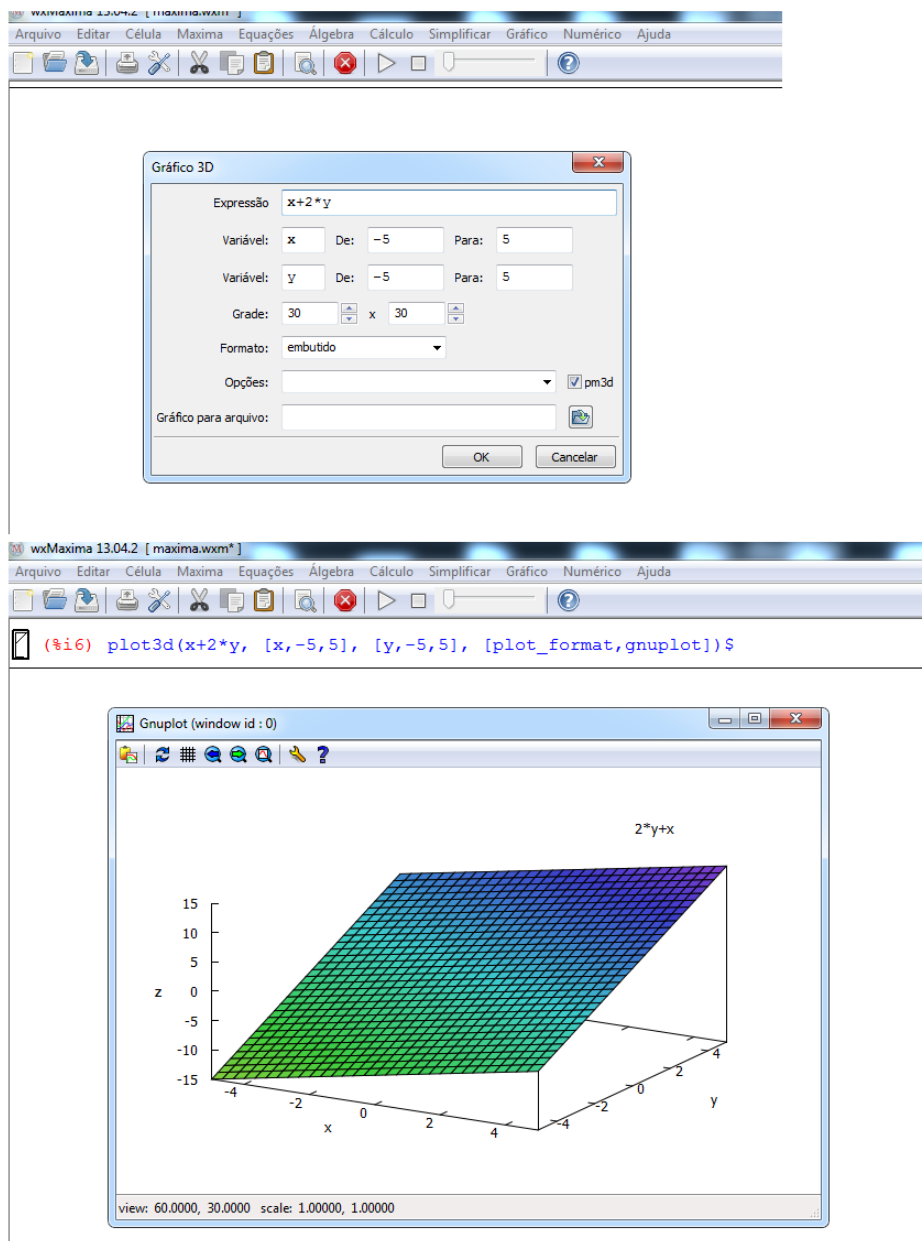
wxMaxima 13.04.2 [ maxima.wxm* ]
Arquivo Editar Célula Maxima Equações Álgebra Cálculo Simplificar Gráfico Numérico Ajuda

Gráfico 3D

Expressão x+2*y
Variável: x De: -5 Para: 5
Variável: y De: -5 Para: 5
Grade: 30 x 30
Formato: embutido
Opções: pm3d
Gráfico para arquivo:
OK Cancelar

wxMaxima 13.04.2 [ maxima.wxm* ]
Arquivo Editar Célula Maxima Equações Álgebra Cálculo Simplificar Gráfico Numérico Ajuda

(%i6) plot3d(x+2*y, [x,-5,5], [y,-5,5], [plot_format,gnuplot])$

Gnuplot (window id : 0)

2*y+x

15
10
5
z 0
-5
-10
-15

-4 -2 0 2 4
x

-4 -2 0 2 4
y

view: 60.0000, 30.0000 scale: 1.00000, 1.00000